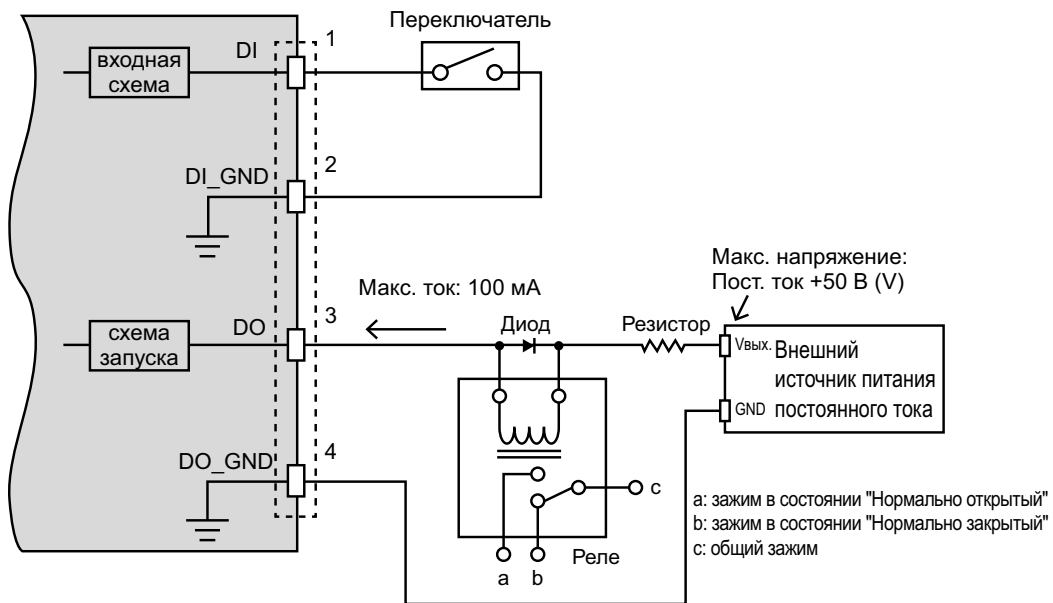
Переключатель

1

входная схема

DI

2

DI_GND

Макс. напряжение: Пост. ток +50 В (V)

Макс. ток: 100 мА

3

схема запуска

DO

Диод

Резистор

Vвых.

Внешний источник питания постоянного тока

GND

4

DO_GND

c

a: зажим в состоянии "Нормально открытый"
b: зажим в состоянии "Нормально закрытый"
c: общий зажим

Реле

a b